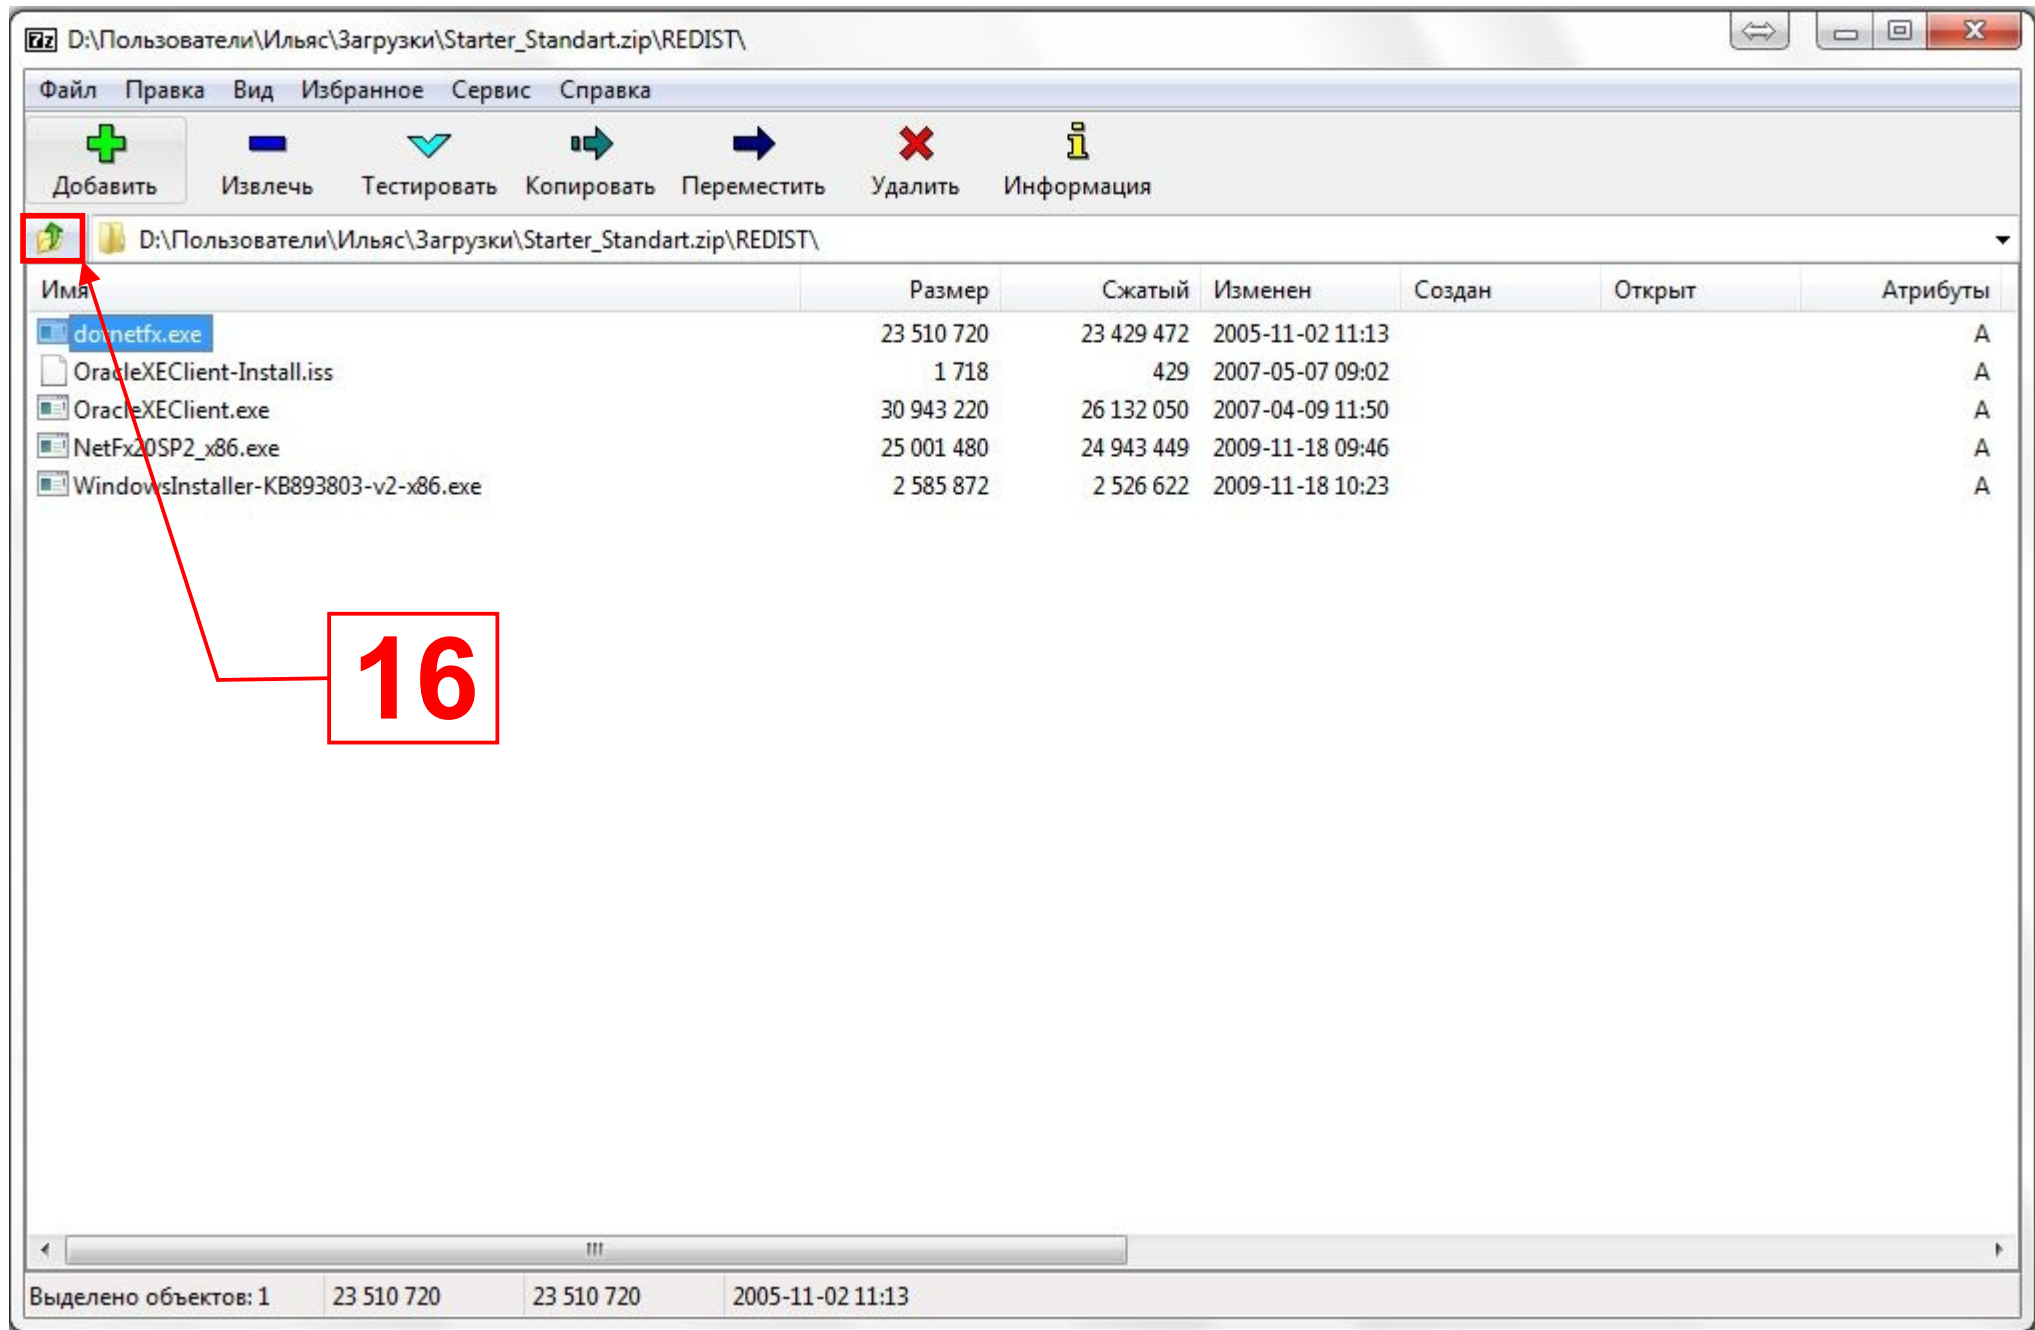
7z D:\Пользователи\Ильяс\Загрузки\Starter_Standart.zip\REDIST\

Файл Правка Вид Избранное Сервис Справка

Добавить Извлечь Тестировать Копировать Переместить Удалить Информация

D:\Пользователи\Ильяс\Загрузки\Starter_Standart.zip\REDIST\

| Имя | Размер | Сжатый | Изменен | Создан | Открыт | Атрибуты |
|---|---|---|---|---|---|---|
| dotnetfx.exe | 23 510 720 | 23 429 472 | 2005-11-02 11:13 | | | A |
| OracleXEClient-Install.iss | 1 718 | 429 | 2007-05-07 09:02 | | | A |
| OracleXEClient.exe | 30 943 220 | 26 132 050 | 2007-04-09 11:50 | | | A |
| NetFx20SP2_x86.exe | 25 001 480 | 24 943 449 | 2009-11-18 09:46 | | | A |
| WindowsInstaller-KB893803-v2-x86.exe | 2 585 872 | 2 526 622 | 2009-11-18 10:23 | | | A |

16

Выделено объектов: 1 23 510 720 23 510 720 2005-11-02 11:13